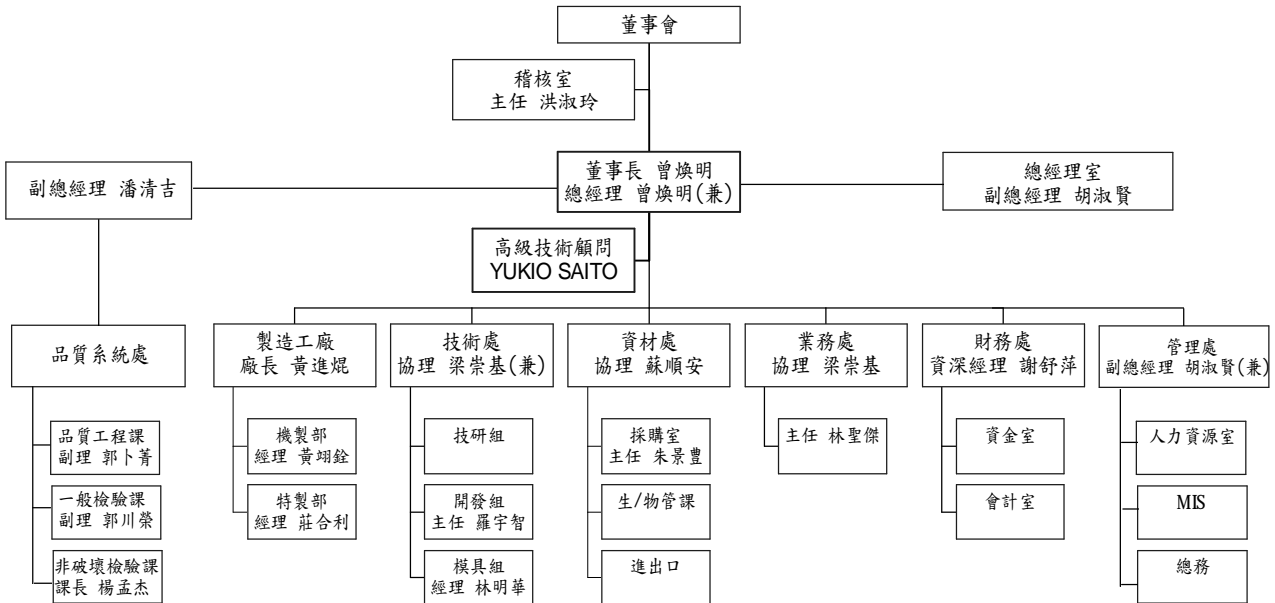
董事會

稽核室
主任 洪淑玲

副總經理 潘清吉

董事長 曾煥明
總經理 曾煥明(兼)

總經理室
副總經理 胡淑賢

高級技術顧問
YUKIO SAITO

品質系統處

品質工程課
副理 郭卜菁

一般檢驗課
副理 郭川榮

非破壞檢驗課
課長 楊孟杰

製造工廠
廠長 黃進焜

機製部
經理 黃翊銓

特製部
經理 莊合利

技術處
協理 梁崇基(兼)

技研組

開發組
主任 羅宇智

模具組
經理 林明華

資材處
協理 蘇順安

採購室
主任 朱景豐

生/物管課

進出口

業務處
協理 梁崇基

主任 林聖傑

財務處
資深經理 謝舒萍

資金室

會計室

管理處
副總經理 胡淑賢(兼)

人力資源室

MIS

總務